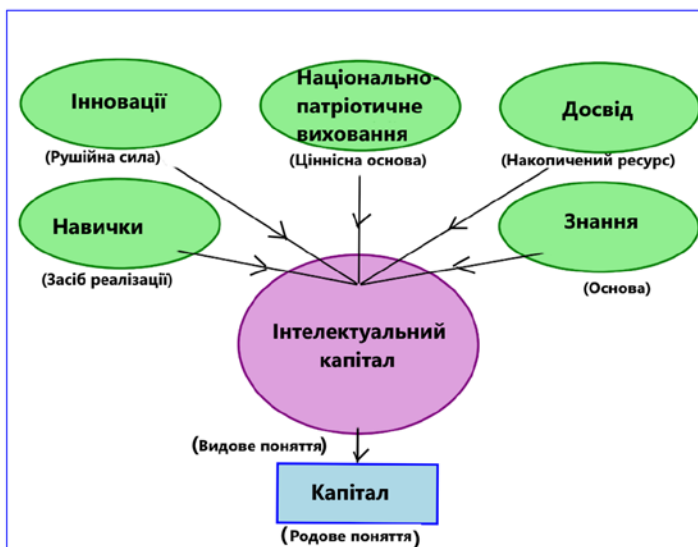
Інновації
(Рушійна сила)

Національно-патріотичне виховання
(Ціннісна основа)

Досвід
(Накопичений ресурс)

Навички
(Засіб реалізації)

Знання
(Основа)

Інтелектуальний капітал
(Видове поняття)

Капітал
(Родове поняття)